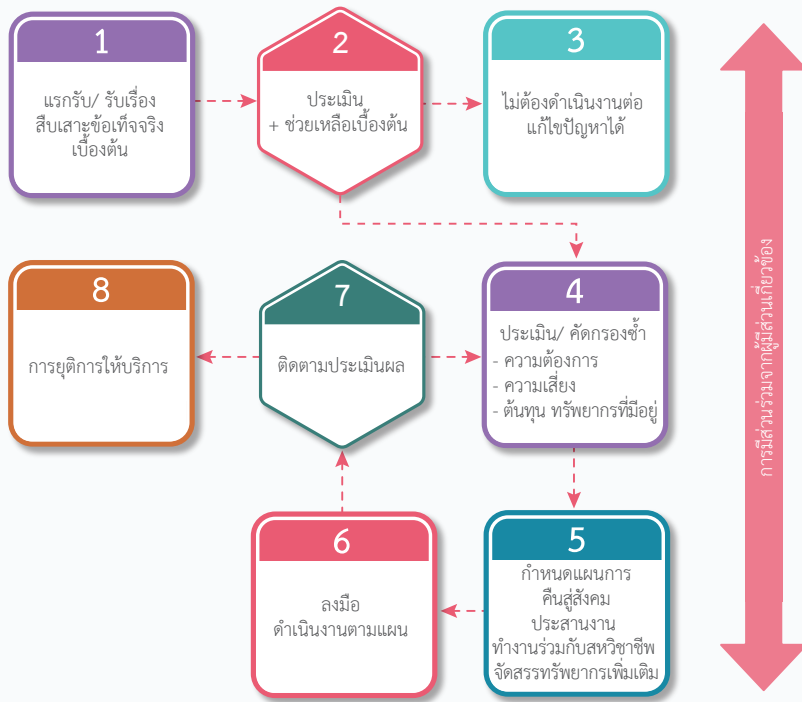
1
แรกรับ/ รับเรื่อง
สืบเสาะข้อเท็จจริง
เบื้องต้น

2
ประเมิน
+ ช่วยเหลือเบื้องต้น

3
ไม่ต้องดำเนินงานต่อ
แก้ไขปัญหาได้

8
การยุติการให้บริการ

7
ติดตามประเมินผล

4
ประเมิน/ คัดกรองซ้ำ
- ความต้องการ
- ความเสี่ยง
- ต้นทุน ทรัพยากรที่มีอยู่

6
ลงมือ
ดำเนินงานตามแผน

5
กำหนดแผนการ
คืนสู่สังคม
ประสานงาน
ทำงานร่วมกับสหวิชาชีพ
จัดสรรทรัพยากรเพิ่มเติม

การมีส่วนร่วมจากผู้ส่วนเกี่ยวข้อง